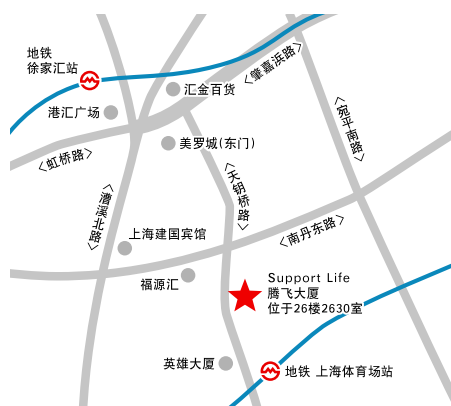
地铁
徐家汇站

<肇嘉浜路>

汇金百货

港汇广场

美罗城(东门)

<虹桥路>

<宛平南路>

<天钥桥路>

<漕溪北路>

上海建国宾馆

<南丹东路>

福源汇

Support Life
腾飞大厦
位于26楼2630室

英雄大厦

地铁 上海体育场站